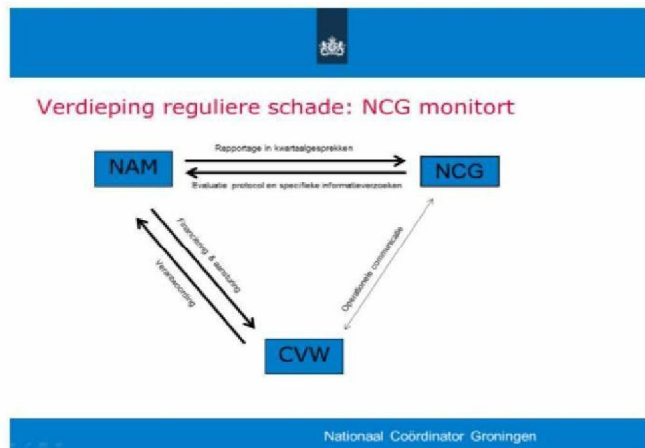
Verdieping reguliere schade: NCG monitort

NAM

Rapportage in kwartaalgesprekken

Evaluatie protocol en specifieke informatieverzoeken

NCG

Financiering & aansturing

Verantwoording

Operationele communicatie

CVW

Nationaal Coördinator Groningen